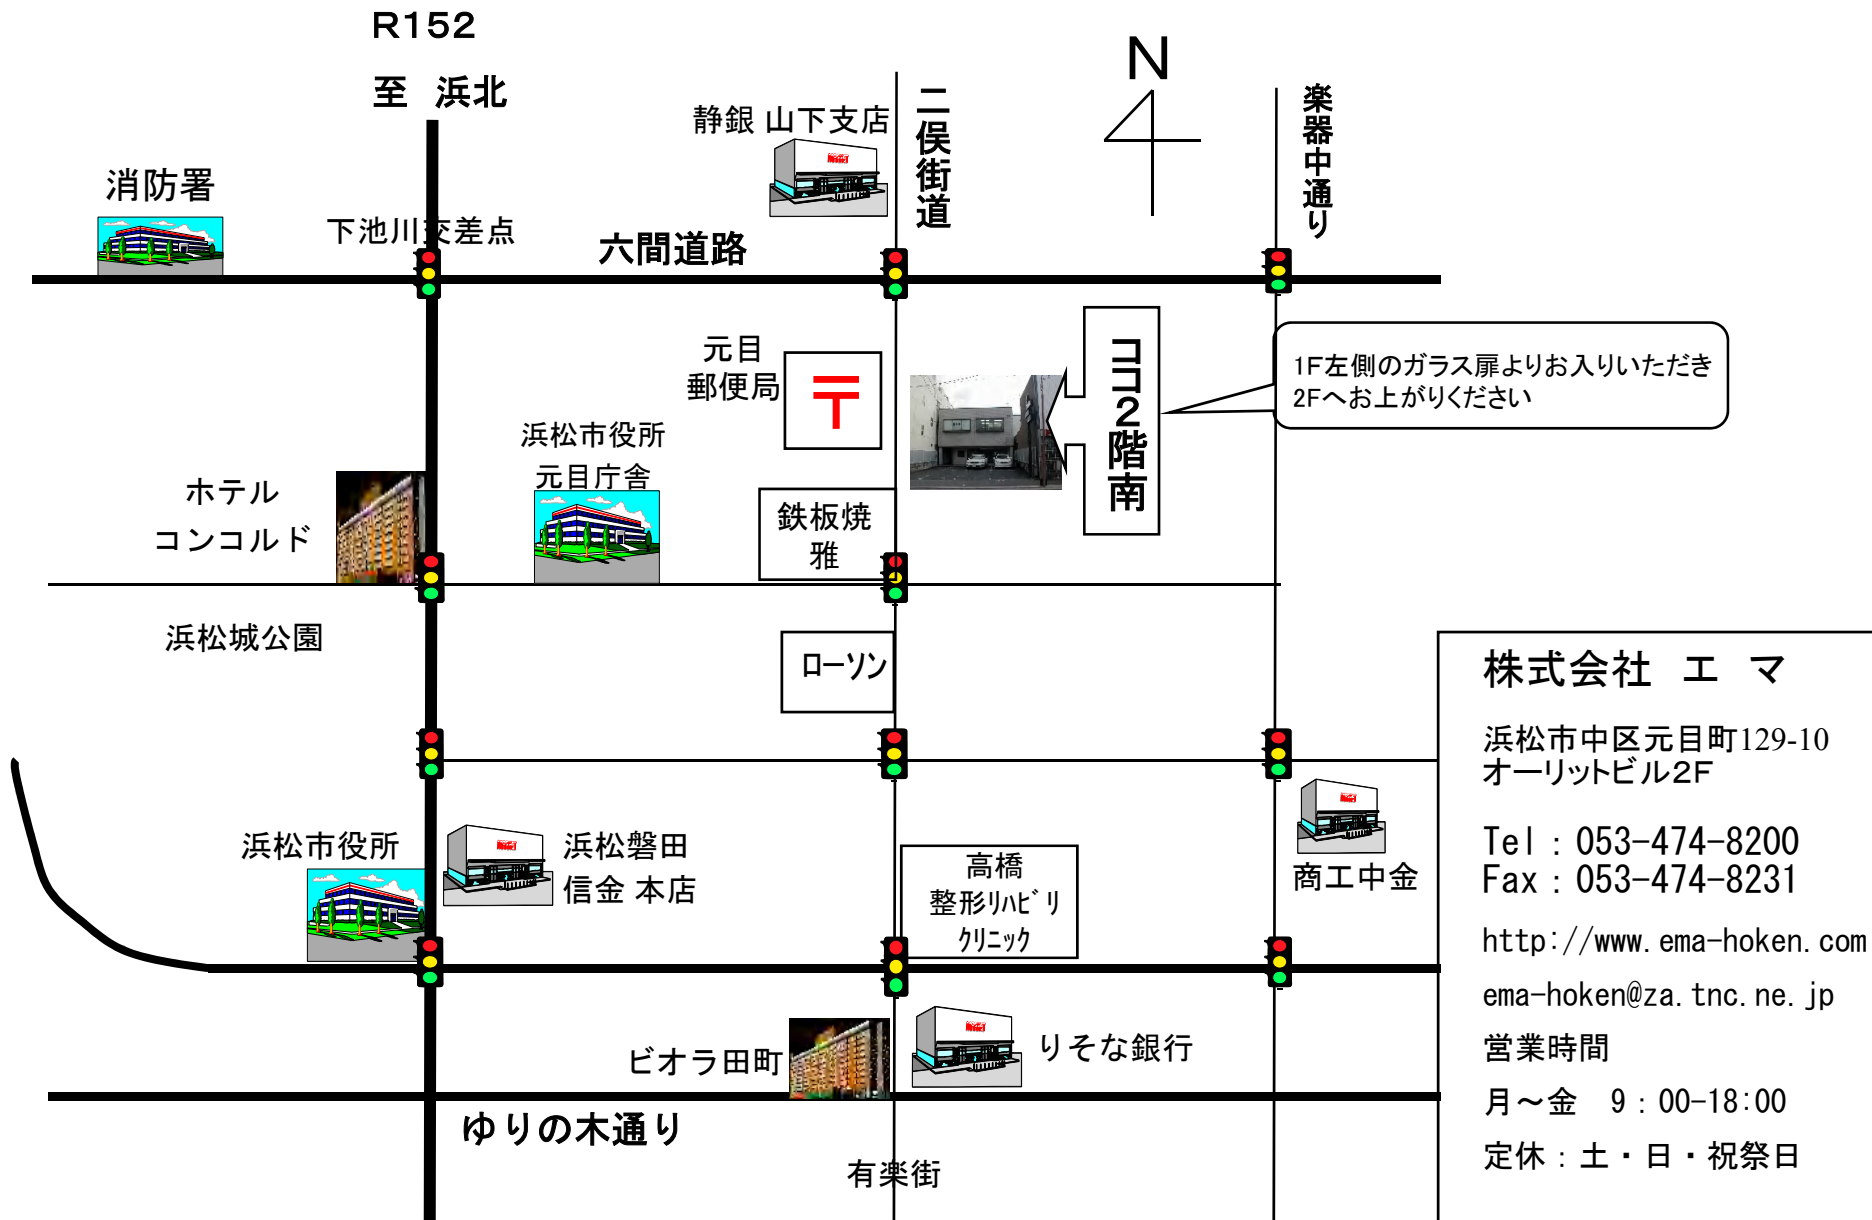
R152
至 浜北

N

静銀 山下支店

二俣街道

楽器中通り

消防署

下池川交差点

六間道路

元目
郵便局

〒

ココ2階南

1F左側のガラス扉よりお入りいただき
2Fへお上がりください

浜松市役所
元目庁舎

ホテル
コンコルド

鉄板焼
雅

浜松城公園

ローソン

株式会社 エ マ

浜松市中区元目町129-10
オーリットビル2F

Tel：053-474-8200
Fax：053-474-8231

http://www.ema-hoken.com

ema-hoken@za.tnc.ne.jp

営業時間

月～金 9：00-18:00

定休：土・日・祝祭日

浜松市役所

浜松磐田
信金 本店

高橋
整形ﾘﾊﾋﾞﾘ
ｸﾘﾆｯｸ

商工中金

ビオラ田町

りそな銀行

ゆりの木通り

有楽街